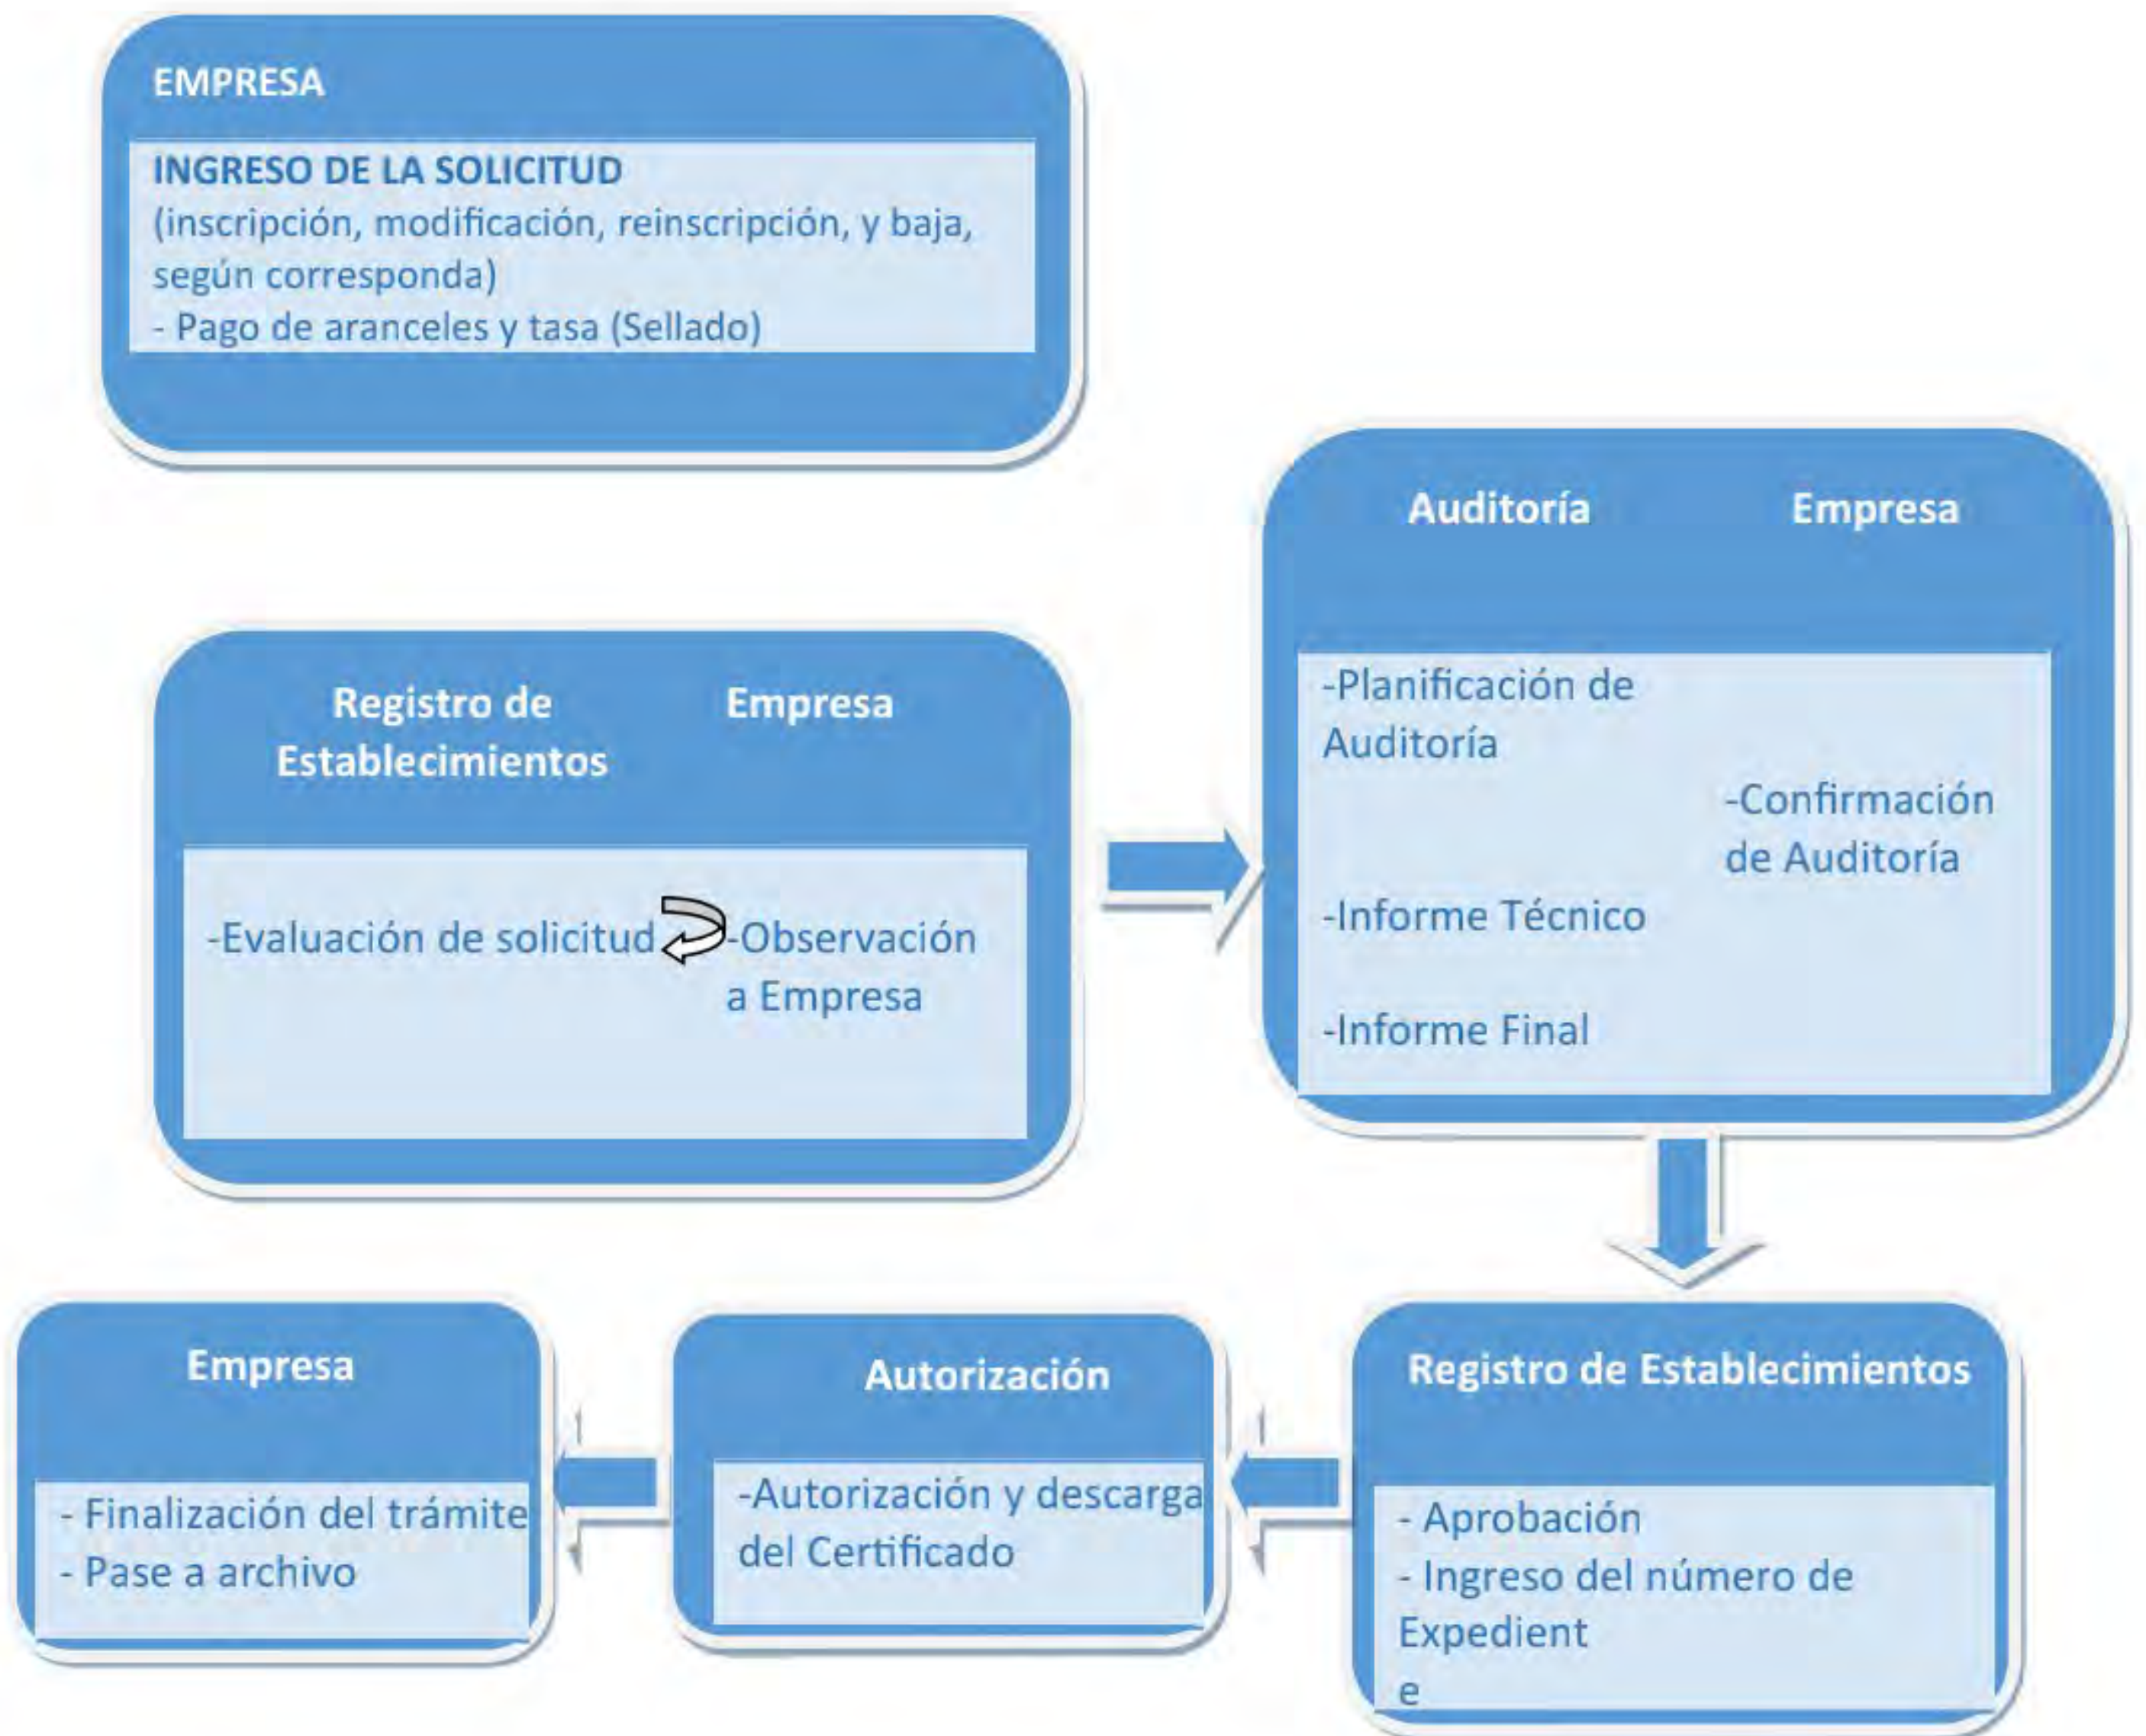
EMPRESA

INGRESO DE LA SOLICITUD
(inscripción, modificación, reinscripción, y baja, según corresponda)
- Pago de aranceles y tasa (Sellado)

Registro de Establecimientos

Empresa

-Evaluación de solicitud

-Observación a Empresa

Auditoría

Empresa

-Planificación de Auditoría

-Confirmación de Auditoría

-Informe Técnico

-Informe Final

Registro de Establecimientos

- Aprobación
- Ingreso del número de Expedient
e

Autorización

-Autorización y descarga del Certificado

Empresa

- Finalización del trámite
- Pase a archivo